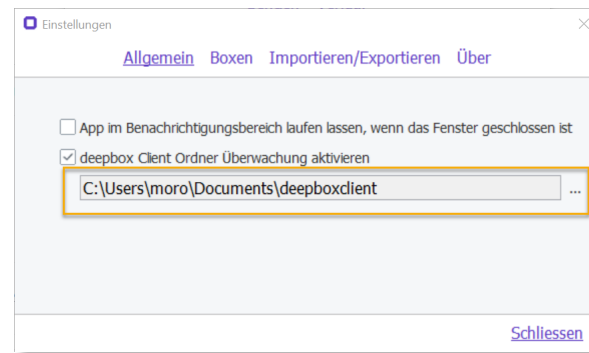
Einstellungen

Allgemein Boxen Importieren/Exportieren Über

App im Benachrichtigungsbereich laufen lassen, wenn das Fenster geschlossen ist

deepbox Client Ordner Überwachung aktivieren

C:\Users\moro\Documents\deepboxclient

...

Schliessen